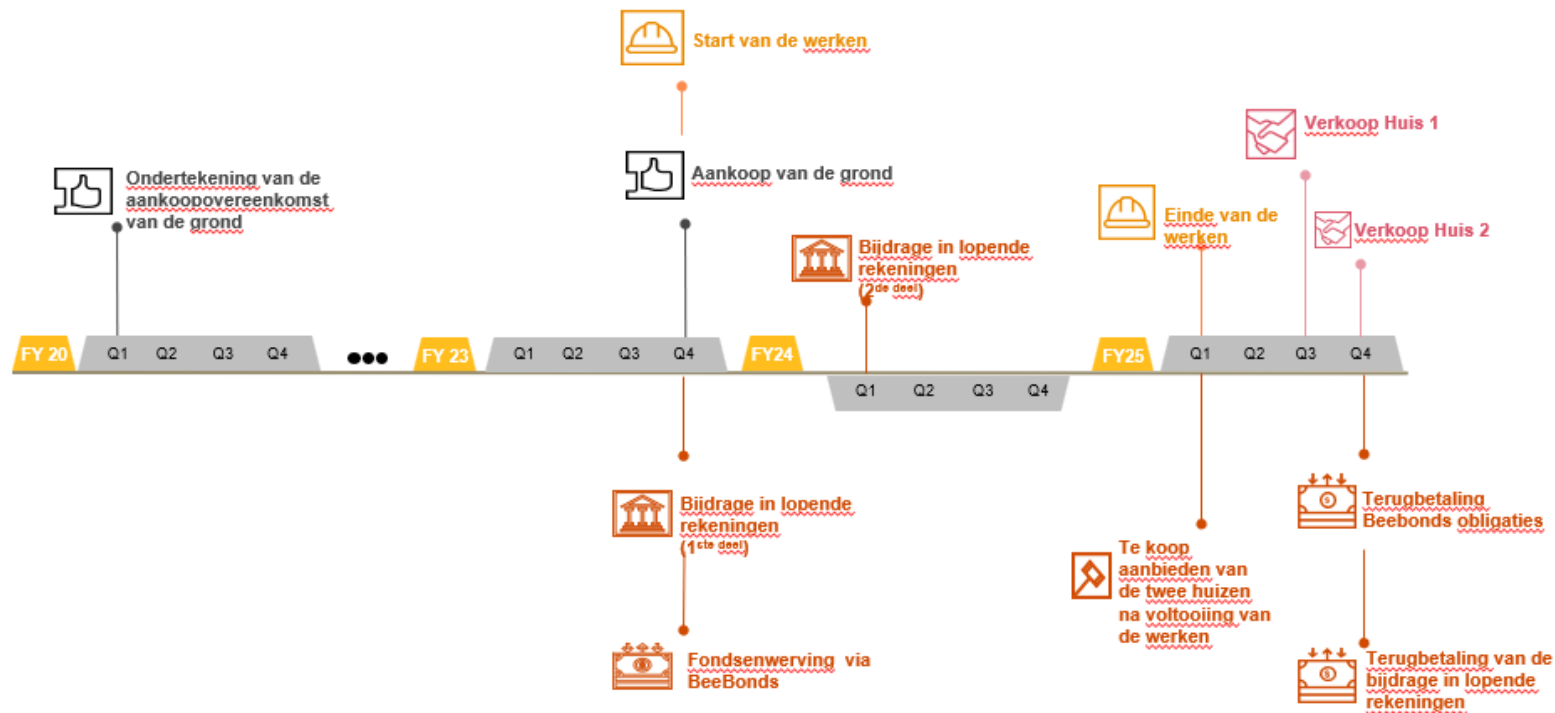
Start van de werken

Verkoop Huis 1

Ondertekening van de aankoopovereenkomst van de grond

Aankoop van de grond

Einde van de werken

Verkoop Huis 2

Bijdrage in lopende rekeningen ($2^{de\ deel}$)

FY 20 | Q1 | Q2 | Q3 | Q4 | ●●● | FY 23 | Q1 | Q2 | Q3 | Q4 | FY24 | Q1 | Q2 | Q3 | Q4 | FY25 | Q1 | Q2 | Q3 | Q4

Bijdrage in lopende rekeningen ($1^{ste\ deel}$)

Fondsenwerving via BeeBonds

Te koop aanbieden van de twee huizen na voltooiing van de werken

Terugbetaling Beebonds obligaties

Terugbetaling van de bijdrage in lopende rekeningen